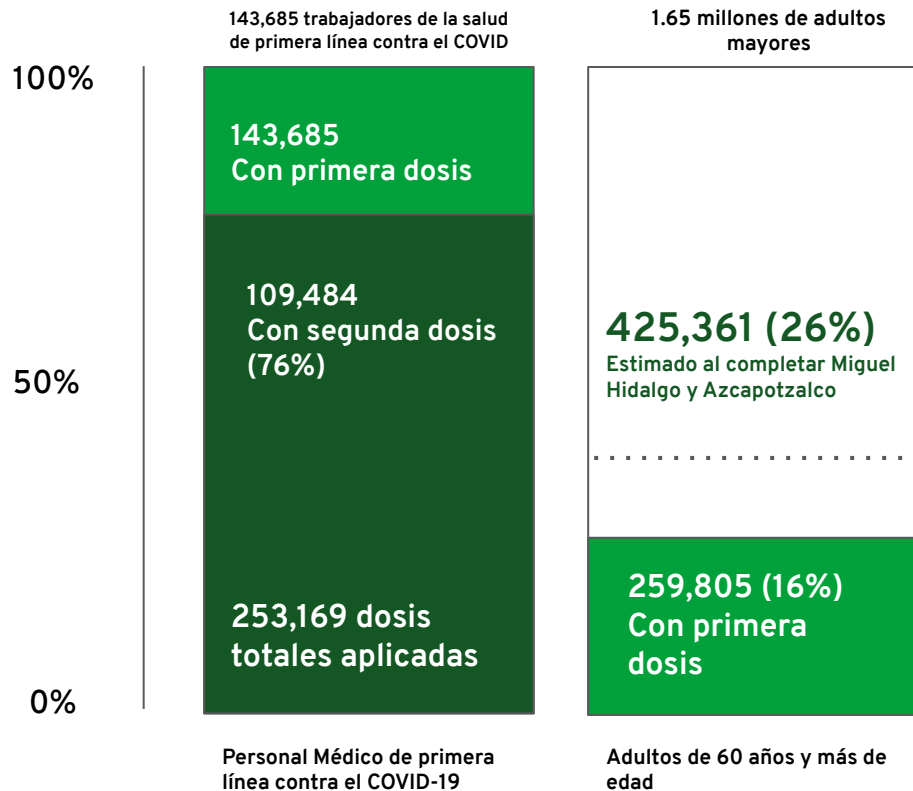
143,685 trabajadores de la salud de primera línea contra el COVID

1.65 millones de adultos mayores

100%

50%

0%

143,685
Con primera dosis

109,484
Con segunda dosis
(76%)

253,169 dosis totales aplicadas

425,361 (26%)
Estimado al completar Miguel Hidalgo y Azcapotzalco

259,805 (16%)
Con primera dosis

Personal Médico de primera línea contra el COVID-19

Adultos de 60 años y más de edad